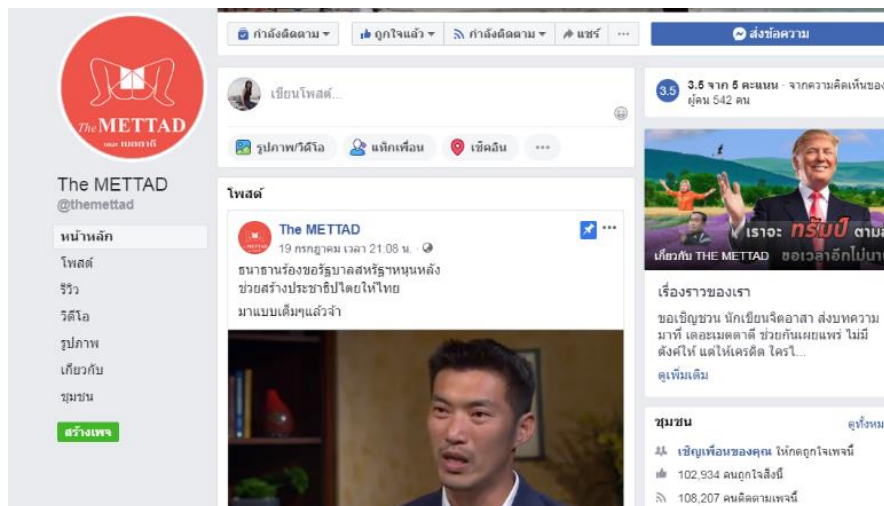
กำลังติดตาม ▾ | ถูกใจแล้ว ▾ | กำลังติดตาม ▾ | แชร์ | ··· | ส่งข้อความ

The METTAD
เดอะ เมตตาดี

The METTAD
@themettad

หน้าหลัก
โพสต์
รีวิว
วิดีโอ
รูปภาพ
เกี่ยวกับ
ชุมชน
สร้างเพจ

เขียนโพสต์...

รูปภาพ/วิดีโอ | แท็กเพื่อน | เช็คอิน | ···

โพสต์

The METTAD
19 กรกฎาคม เวลา 21:08 น.

ธนาธรร้องขอรัฐบาลสหรัฐฯหนุนหลัง ช่วยสร้างประชาธิปไตยให้ไทย
มาแบบเต็มๆแล้วจ้า

3.5 3.5 จาก 5 คะแนน · จากความคิดเห็นของผู้คน 542 คน

เราจะ ทรัมป์ ตาม
เกี่ยวกับ THE METTAD ขอเวลาอีกไม่นาน

เรื่องราวของเรา
ขอเชิญชวน นักเขียนจิตอาสา ส่งบทความมาที่ เดอะเมตตาดี ช่วยกันเผยแพร่ ไม่มีตังค์ให้ แต่ให้เครดิต ใครไ...
ดูเพิ่มเติม

ชุมชน
ดูทั้งหม
เชิญเพื่อนของคุณ ให้กดถูกใจเพจนี้
102,934 คนถูกใจสิ่งนี้
108,207 คนติดตามเพจนี้